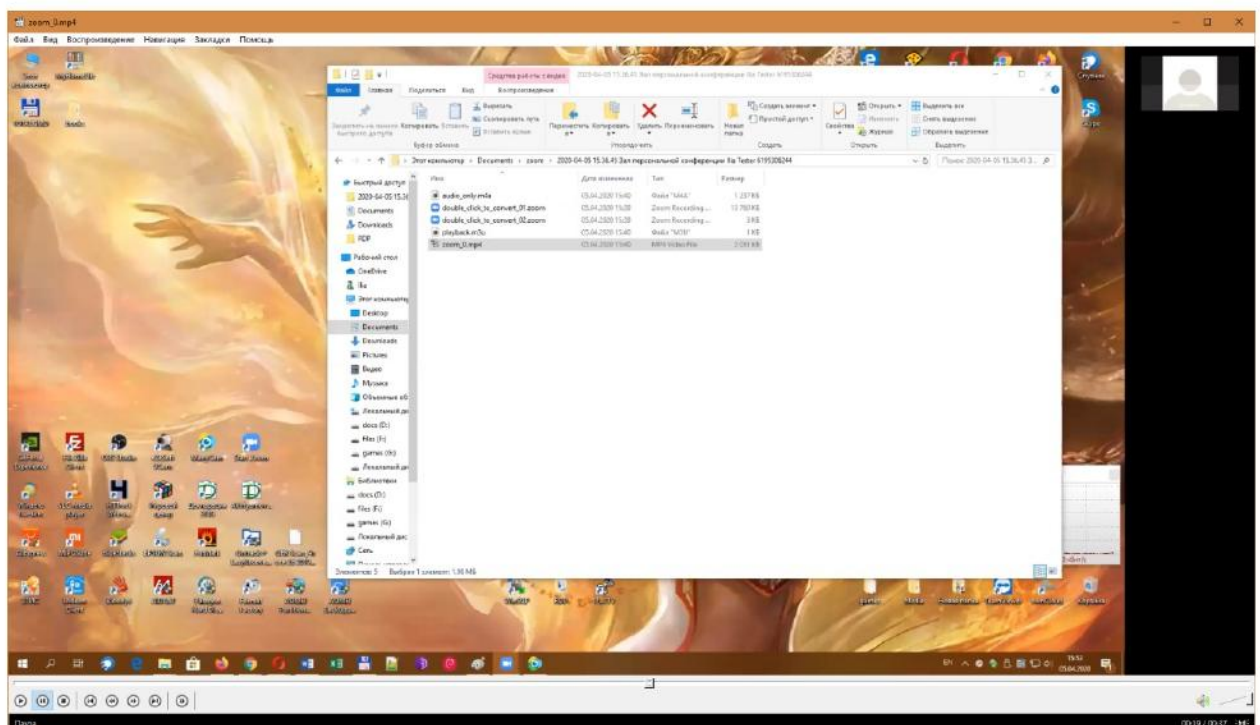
zoom_0.mp4

Файл Вид Воспроизведение Навигация Закладки Помощь

Средства работы с видео

2020-04-05 15.36.45 Зал персональной конференции Ilia Tester 6195306244

Файл Главная Поделиться Вид Воспроизведение

Вырезать
Скопировать путь
Закрепить на панели быстрого доступа Копировать Вставить
Вставить ярлык
Буфер обмена

Переместить в Копировать в Удалить Переименовать
Упорядочить

Новая папка
Создать элемент
Простой доступ
Создать

Свойства
Открыть
Изменить
Журнал
Открыть

Выделить все
Снять выделение
Обратить выделение
Выделить

Этот компьютер > Documents > zoom > 2020-04-05 15.36.45 Зал персональной конференции Ilia Tester 6195306244

Поиск: 2020-04-05 15.36.45 З...

Быстрый доступ
2020-04-05 15.36
Documents
Downloads
PDF
Рабочий стол
OneDrive
Ilia
Этот компьютер
Desktop
Documents
Downloads
Pictures
Видео
Музыка
Объемные об
Локальный ди
docs (D:)
files (F:)
games (G:)
Локальный ди
Библиотеки
docs (D:)
files (F:)
games (G:)
Локальный дис
Сеть

| Имя | Дата изменения | Тип | Размер |
|---|---|---|---|
| audio_only.m4a | 05.04.2020 15:40 | Файл "M4A" | 1 237 КБ |
| double_click_to_convert_01.zoom | 05.04.2020 15:28 | Zoom Recording... | 13 780 КБ |
| double_click_to_convert_02.zoom | 05.04.2020 15:28 | Zoom Recording... | 3 КБ |
| playback.m3u | 05.04.2020 15:40 | Файл "M3U" | 1 КБ |
| zoom_0.mp4 | 05.04.2020 15:40 | MP4 Video File | 2 000 КБ |

Элементов: 5 Выбран 1 элемент: 1,96 МБ

15:51
05.04.2020

00:19 / 00:27

Пауза